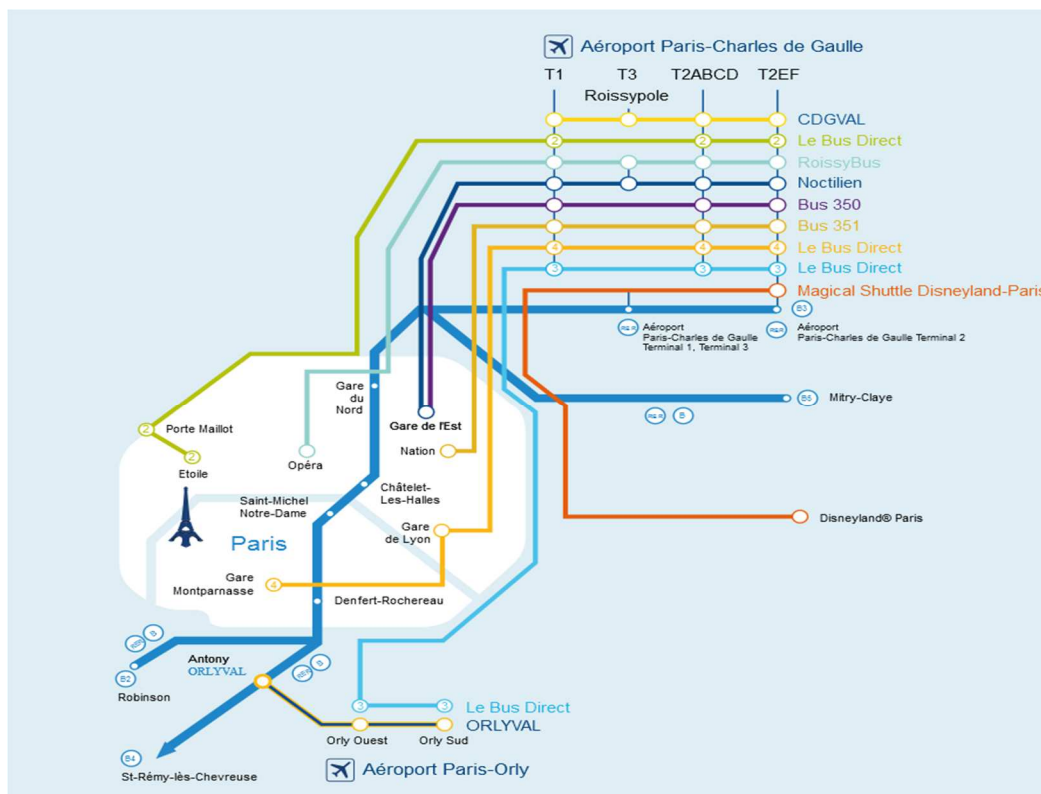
Aéroport Paris-Charles de Gaulle

T1 T3 T2ABCD T2EF

Roissypole

CDGVAL
2 Le Bus Direct
RoissyBus
Noctilien
Bus 350
Bus 351
4 Le Bus Direct
3 Le Bus Direct
Magical Shuttle Disneyland-Paris

B3

RER Aéroport Paris-Charles de Gaulle Terminal 1, Terminal 3

RER Aéroport Paris-Charles de Gaulle Terminal 2

B5 Mitry-Claye

RER B

Gare du Nord

Gare de l'Est

Nation

2 Porte Maillot

2 Etoile

Opéra

Saint-Michel Notre-Dame

Châtelet-Les-Halles

Paris

Gare de Lyon

Disneyland® Paris

Gare Montparnasse 4

Denfert-Rochereau

RER B

B2 Robinson

Antony ORLYVAL

RER B

3 3 Le Bus Direct

ORLYVAL

Orly Ouest Orly Sud

B4 St-Rémy-lès-Chevreuse

Aéroport Paris-Orly